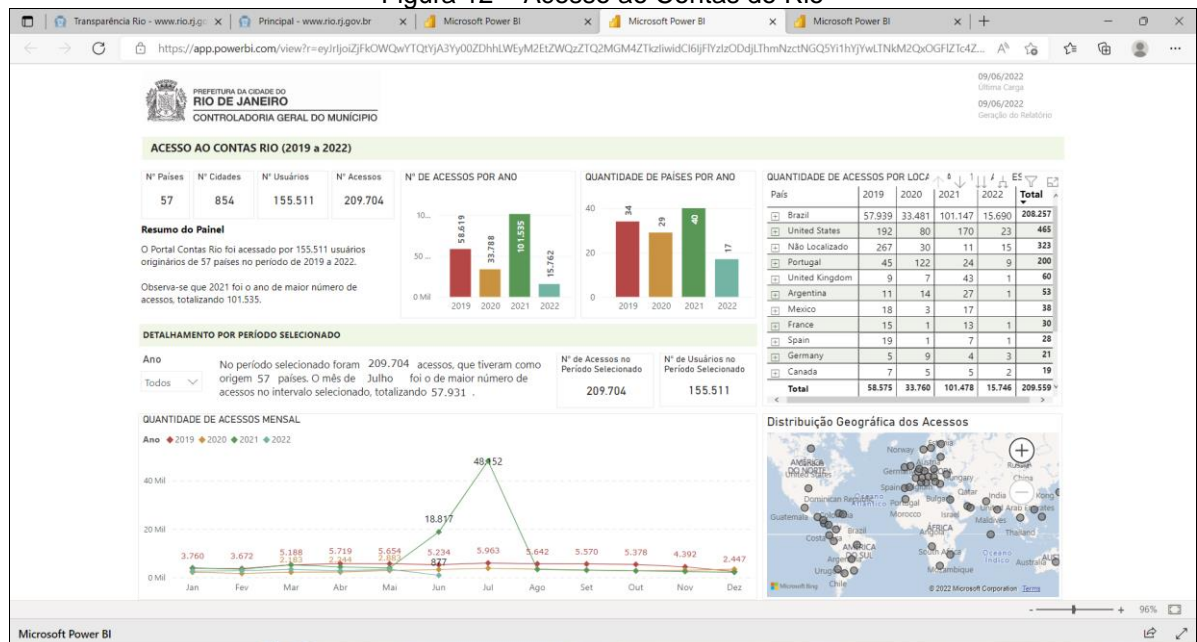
Figura 12 – Acesso ao Contas do Rio

Transparência Rio - www.rio.rj.go | Principal - www.rio.rj.gov.br | Microsoft Power BI | Microsoft Power BI | Microsoft Power BI

https://app.powerbi.com/view?r=eyJrIjoiZjFkOWQwYTQtYjA3Yy00ZDhhLWEyM2EtZWQzZTQ2MGM4ZTkzIiwidCI6IjFlYzIzODdjLThmNzctNGQ5Yi1hYjYwLTNkM2QxOGFlZTc4Z...

PREFEITURA DA CIDADE DO RIO DE JANEIRO
CONTROLADORIA GERAL DO MUNICÍPIO

09/06/2022
Última Carga
09/06/2022
Geração do Relatório

ACESSO AO CONTAS RIO (2019 a 2022)

| Nº Países | Nº Cidades | Nº Usuários | Nº Acessos |
|---|---|---|---|
| 57 | 854 | 155.511 | 209.704 |

Resumo do Painel

O Portal Contas Rio foi acessado por 155.511 usuários originários de 57 países no período de 2019 a 2022.

Observa-se que 2021 foi o ano de maior número de acessos, totalizando 101.535.

Nº DE ACESSOS POR ANO
10... 50... 0 Mil
58.619 33.788 101.535 15.762
2019 2020 2021 2022

QUANTIDADE DE PAÍSES POR ANO
40 20 0
34 29 40 17
2019 2020 2021 2022

QUANTIDADE DE ACESSOS POR LOCA...

| País | 2019 | 2020 | 2021 | 2022 | Total |
|---|---|---|---|---|---|
| Brazil | 57.939 | 33.481 | 101.147 | 15.690 | 208.257 |
| United States | 192 | 80 | 170 | 23 | 465 |
| Não Localizado | 267 | 30 | 11 | 15 | 323 |
| Portugal | 45 | 122 | 24 | 9 | 200 |
| United Kingdom | 9 | 7 | 43 | 1 | 60 |
| Argentina | 11 | 14 | 27 | 1 | 53 |
| Mexico | 18 | 3 | 17 | | 38 |
| France | 15 | 1 | 13 | 1 | 30 |
| Spain | 19 | 1 | 7 | 1 | 28 |
| Germany | 5 | 9 | 4 | 3 | 21 |
| Canada | 7 | 5 | 5 | 2 | 19 |
| Total | 58.575 | 33.760 | 101.478 | 15.746 | 209.559 |

DETALHAMENTO POR PERÍODO SELECIONADO

Ano
Todos

No período selecionado foram 209.704 acessos, que tiveram como origem 57 países. O mês de Julho foi o de maior número de acessos no intervalo selecionado, totalizando 57.931 .

Nº de Acessos no Período Selecionado
209.704

Nº de Usuários no Período Selecionado
155.511

QUANTIDADE DE ACESSOS MENSAL
Ano ◆2019 ◆2020 ◆2021 ◆2022
40 Mil 20 Mil 0 Mil
3.760 3.672 5.188 2.183 5.719 2.244 5.654 2.083 5.234 18.817 877 48.152 5.963 5.642 5.570 5.378 4.392 2.447
Jan Fev Mar Abr Mai Jun Jul Ago Set Out Nov Dez

Distribuição Geográfica dos Acessos
Norway Russia China Germany Spain Portugal Bulgaria Qatar India Kong Morocco Israel United Arab Emirates Maldives Thailand Dominican Republic Guatemala Costa Brazil ÁFRICA AMÉRICA DO SUL South Africa Moçambique Uruguay Chile Australia Oceano Índico AMÉRICA DO NORTE
Microsoft Bing © 2022 Microsoft Corporation Terms

96%
Microsoft Power BI